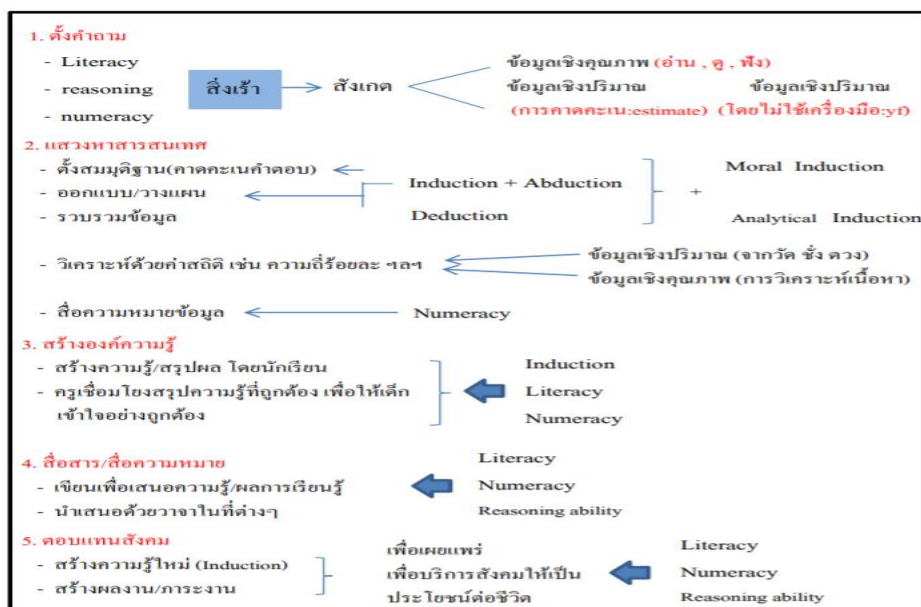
1. ตั้งคำถาม
- Literacy
- reasoning
- numeracy

สิ่งเร้า → สังเกต

ข้อมูลเชิงคุณภาพ (อ่าน , ดู , ฟัง)
ข้อมูลเชิงปริมาณ ข้อมูลเชิงปริมาณ
(การคาดคะเน:estimate) (โดยไม่ใช้เครื่องมือ:yt)

2. แสวงหาสารสนเทศ
- ตั้งสมมุติฐาน(คาดคะเนคำตอบ)
- ออกแบบ/วางแผน
- รวบรวมข้อมูล

Induction + Abduction
Deduction
+
Moral Induction
Analytical Induction

- วิเคราะห์ด้วยค่าสถิติ เช่น ความถี่ร้อยละ ฯลฯ
ข้อมูลเชิงปริมาณ (จากวัด ชั่ง ตวง)
ข้อมูลเชิงคุณภาพ (การวิเคราะห์เนื้อหา)

- สื่อความหมายข้อมูล ← Numeracy

3. สร้างองค์ความรู้
- สร้างความรู้/สรุปผล โดยนักเรียน
- ครูเชื่อมโยงสรุปความรู้ที่ถูกต้อง เพื่อให้เด็กเข้าใจอย่างถูกต้อง

Induction
Literacy
Numeracy

4. สื่อสาร/สื่อความหมาย
- เขียนเพื่อเสนอความรู้/ผลการเรียนรู้
- นำเสนอด้วยวาจาในที่ต่างๆ

Literacy
Numeracy
Reasoning ability

5. ตอบแทนสังคม
- สร้างความรู้ใหม่ (Induction)
- สร้างผลงาน/ภาระงาน

เพื่อเผยแพร่
เพื่อบริการสังคมให้เป็นประโยชน์ต่อชีวิต

Literacy
Numeracy
Reasoning ability